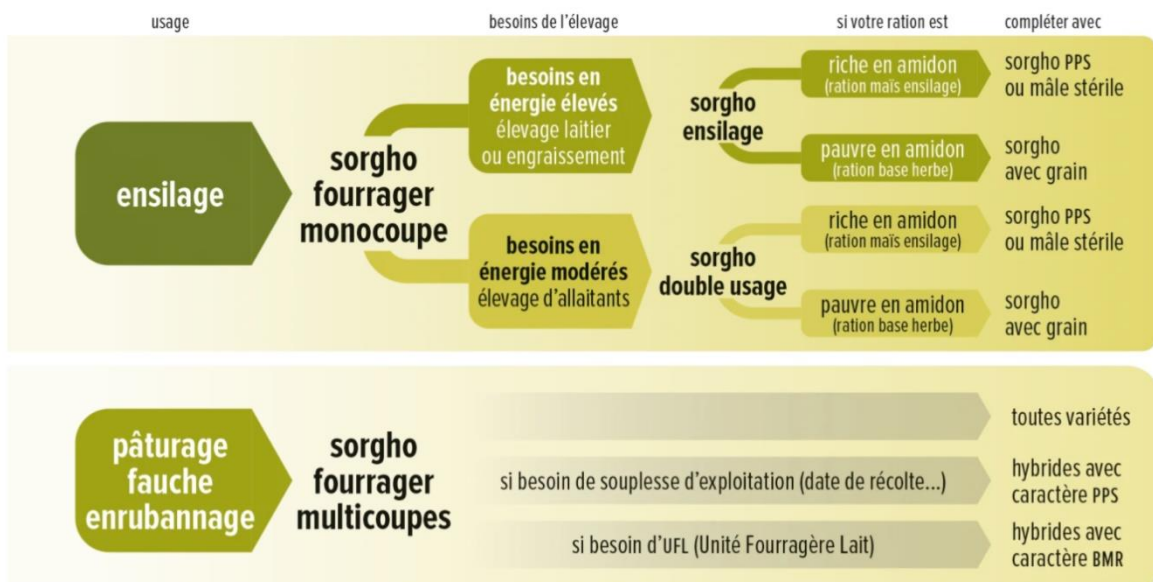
usage

besoins de l'élevage

si votre ration est

compléter avec

ensilage

sorgho fourrager monocoupe

besoins en énergie élevés élevage laitier ou engraissement

sorgho ensilage

riche en amidon (ration maïs ensilage)

sorgho PPS ou mâle stérile

pauvre en amidon (ration base herbe)

sorgho avec grain

besoins en énergie modérés élevage d'allaitants

sorgho double usage

riche en amidon (ration maïs ensilage)

sorgho PPS ou mâle stérile

pauvre en amidon (ration base herbe)

sorgho avec grain

pâturage fauche enrubannage

sorgho fourrager multicoupes

toutes variétés

si besoin de souplesse d'exploitation (date de récolte...)

hybrides avec caractère PPS

si besoin d'UFL (Unité Fourragère Lait)

hybrides avec caractère BMR